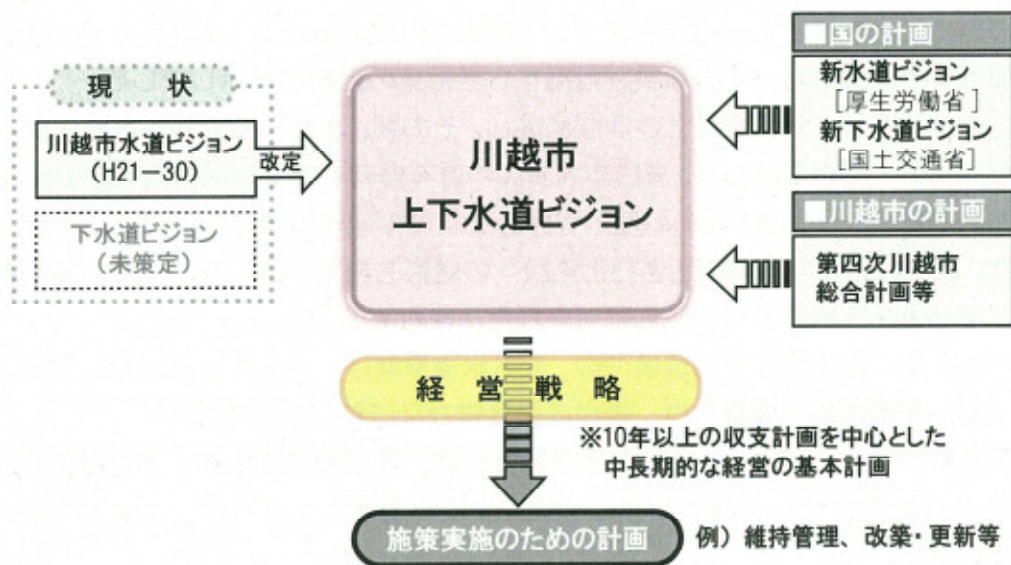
現　状

川越市水道ビジョン
（H21−30）

改定

下水道ビジョン
（未策定）

川越市
上下水道ビジョン

■国の計画
新水道ビジョン
［厚生労働省］
新下水道ビジョン
［国土交通省］

■川越市の計画
第四次川越市
総合計画等

経　営　戦　略

※10年以上の収支計画を中心とした
中長期的な経営の基本計画

施策実施のための計画

例）維持管理、改築・更新等